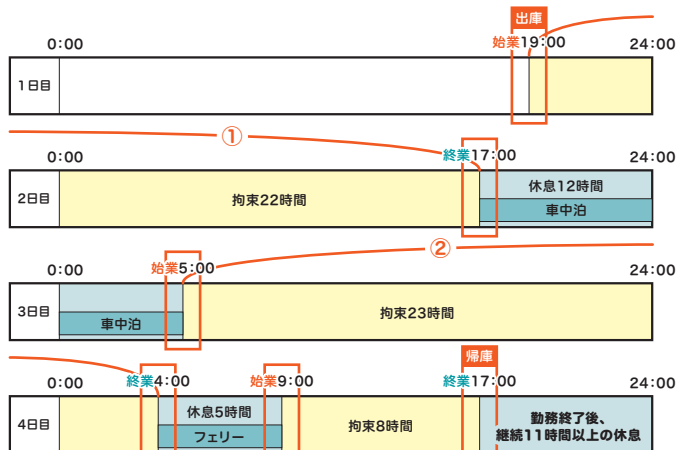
出庫

0:00 始業19:00 24:00

1日目

①

0:00 終業17:00 24:00

2日目

拘束22時間

休息12時間

車中泊

②

0:00 始業5:00 24:00

3日目

車中泊

拘束23時間

帰庫

0:00 終業4:00 始業9:00 終業17:00 24:00

4日目

休息5時間

フェリー

拘束8時間

勤務終了後、継続11時間以上の休息